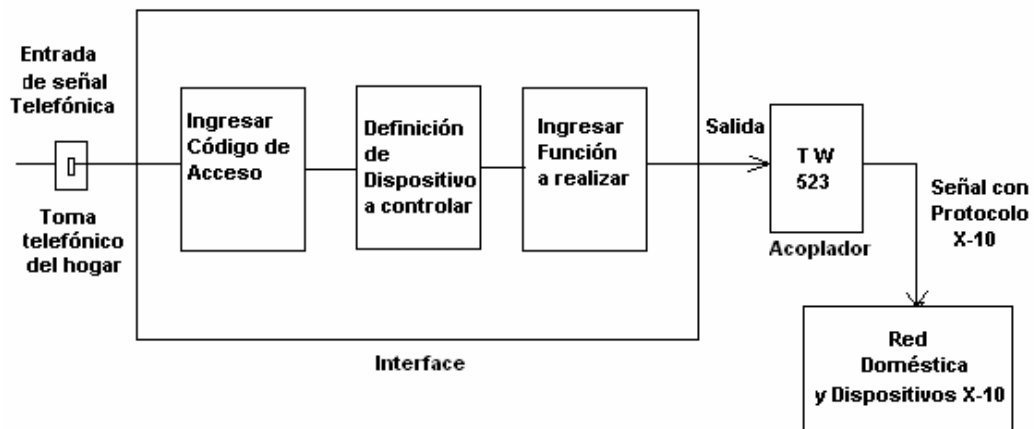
Entrada de señal Telefónica

Toma telefónico del hogar

Ingresar Código de Acceso

Definición de Dispositivo a controlar

Ingresar Función a realizar

Interface

Salida

T W 523

Acoplador

Señal con Protocolo X-10

Red Doméstica y Dispositivos X-10